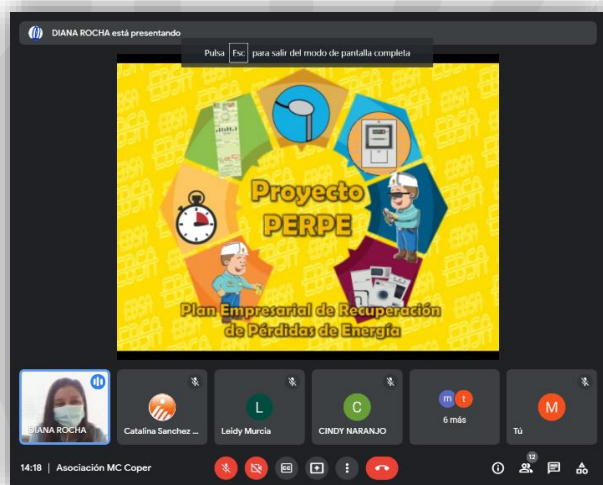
DIANA ROCHA está presentando

Pulsa Esc para salir del modo de pantalla completa

Proyecto PERPE

Plan Empresarial de Recuperación de Pérdidas de Energía

DIANA ROCHA

Catalina Sanchez ...

L
Leidy Murcia

C
CINDY NARANJO

m t
6 más

M
Tú

14:18 | Asociación MC Coper

12